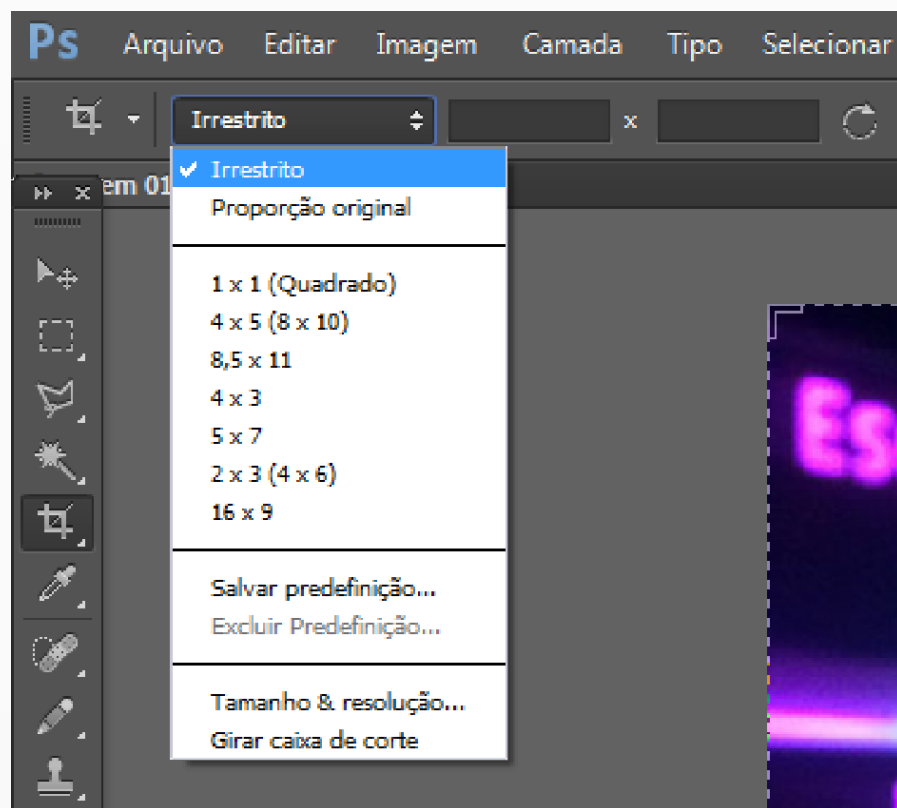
Ps Arquivo Editar Imagem Camada Tipo Selecionar

Irrestrito x

em 01

✔ Irrestrito
Proporção original

1 x 1 (Quadrado)
4 x 5 (8 x 10)
8,5 x 11
4 x 3
5 x 7
2 x 3 (4 x 6)
16 x 9

Salvar predefinição...
Excluir Predefinição...

Tamanho & resolução...
Girar caixa de corte

Es